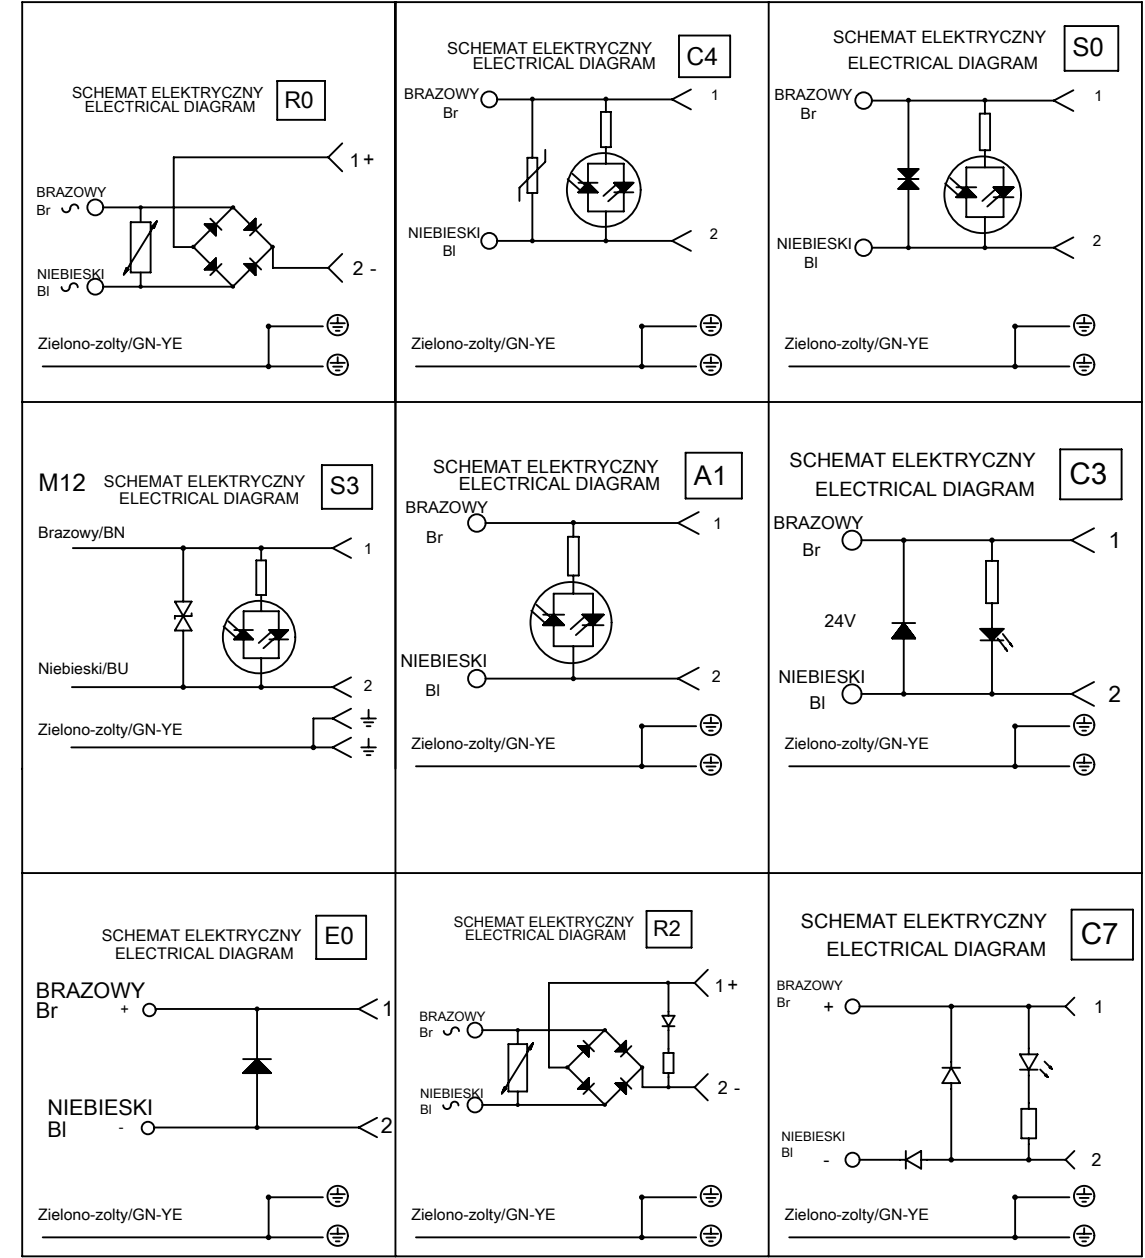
SCHEMAT ELEKTRYCZNY
ELECTRICAL DIAGRAM
R0

BRAZOWY
Br ~
NIEBIESKI
Bl ~
1 +
2 -
Zielono-zolty/GN-YE

SCHEMAT ELEKTRYCZNY
ELECTRICAL DIAGRAM
C4

BRAZOWY
Br
NIEBIESKI
Bl
1
2
Zielono-zolty/GN-YE

SCHEMAT ELEKTRYCZNY
ELECTRICAL DIAGRAM
S0

BRAZOWY
Br
NIEBIESKI
Bl
1
2
Zielono-zolty/GN-YE

M12 SCHEMAT ELEKTRYCZNY
ELECTRICAL DIAGRAM
S3

Brazowy/BN
Niebieski/BU
1
2
Zielono-zolty/GN-YE

SCHEMAT ELEKTRYCZNY
ELECTRICAL DIAGRAM
A1

BRAZOWY
Br
NIEBIESKI
Bl
1
2
Zielono-zolty/GN-YE

SCHEMAT ELEKTRYCZNY
ELECTRICAL DIAGRAM
C3

BRAZOWY
Br
24V
NIEBIESKI
Bl
1
2
Zielono-zolty/GN-YE

SCHEMAT ELEKTRYCZNY
ELECTRICAL DIAGRAM
E0

BRAZOWY
Br +
NIEBIESKI
Bl -
1
2
Zielono-zolty/GN-YE

SCHEMAT ELEKTRYCZNY
ELECTRICAL DIAGRAM
R2

BRAZOWY
Br ~
NIEBIESKI
Bl ~
1 +
2 -
Zielono-zolty/GN-YE

SCHEMAT ELEKTRYCZNY
ELECTRICAL DIAGRAM
C7

BRAZOWY
Br +
NIEBIESKI
Bl -
1
2
Zielono-zolty/GN-YE